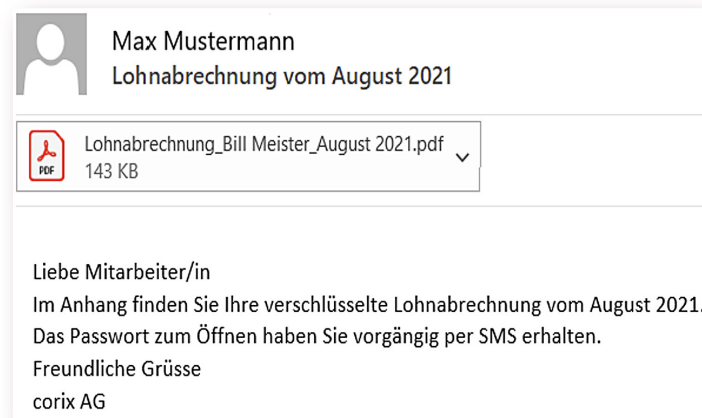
Max Mustermann
Lohnabrechnung vom August 2021

PDF
Lohnabrechnung_Bill Meister_August 2021.pdf
143 KB

Liebe Mitarbeiter/in
Im Anhang finden Sie Ihre verschlüsselte Lohnabrechnung vom August 2021.
Das Passwort zum Öffnen haben Sie vorgängig per SMS erhalten.
Freundliche Grüsse
corix AG